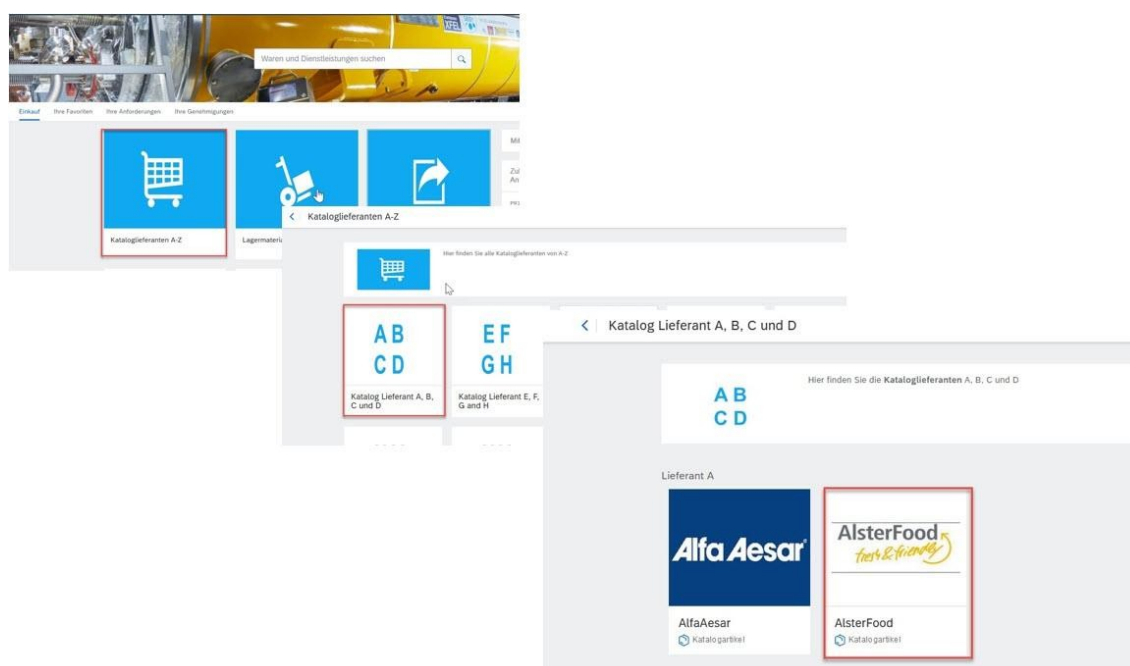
Waren und Dienstleistungen suchen

Einkauf Ihre Favoriten Ihre Anforderungen Ihre Genehmigungen

Katalogieferanten A-Z

Lagermateria

Mi

Zu An

PR

Kataloglieferanten A-Z

Hier finden Sie alle Katalogieferanten von A-Z

AB
CD

Katalog Lieferant A, B, C und D

EF
GH

Katalog Lieferant E, F, G and H

Katalog Lieferant A, B, C und D

AB
CD

Hier finden Sie die **Kataloglieferanten** A, B, C und D

Lieferant A

Alfa Aesar

AlfaAesar
Katalogartikel

AlsterFood
fresh & friendly

AlsterFood
Katalogartikel